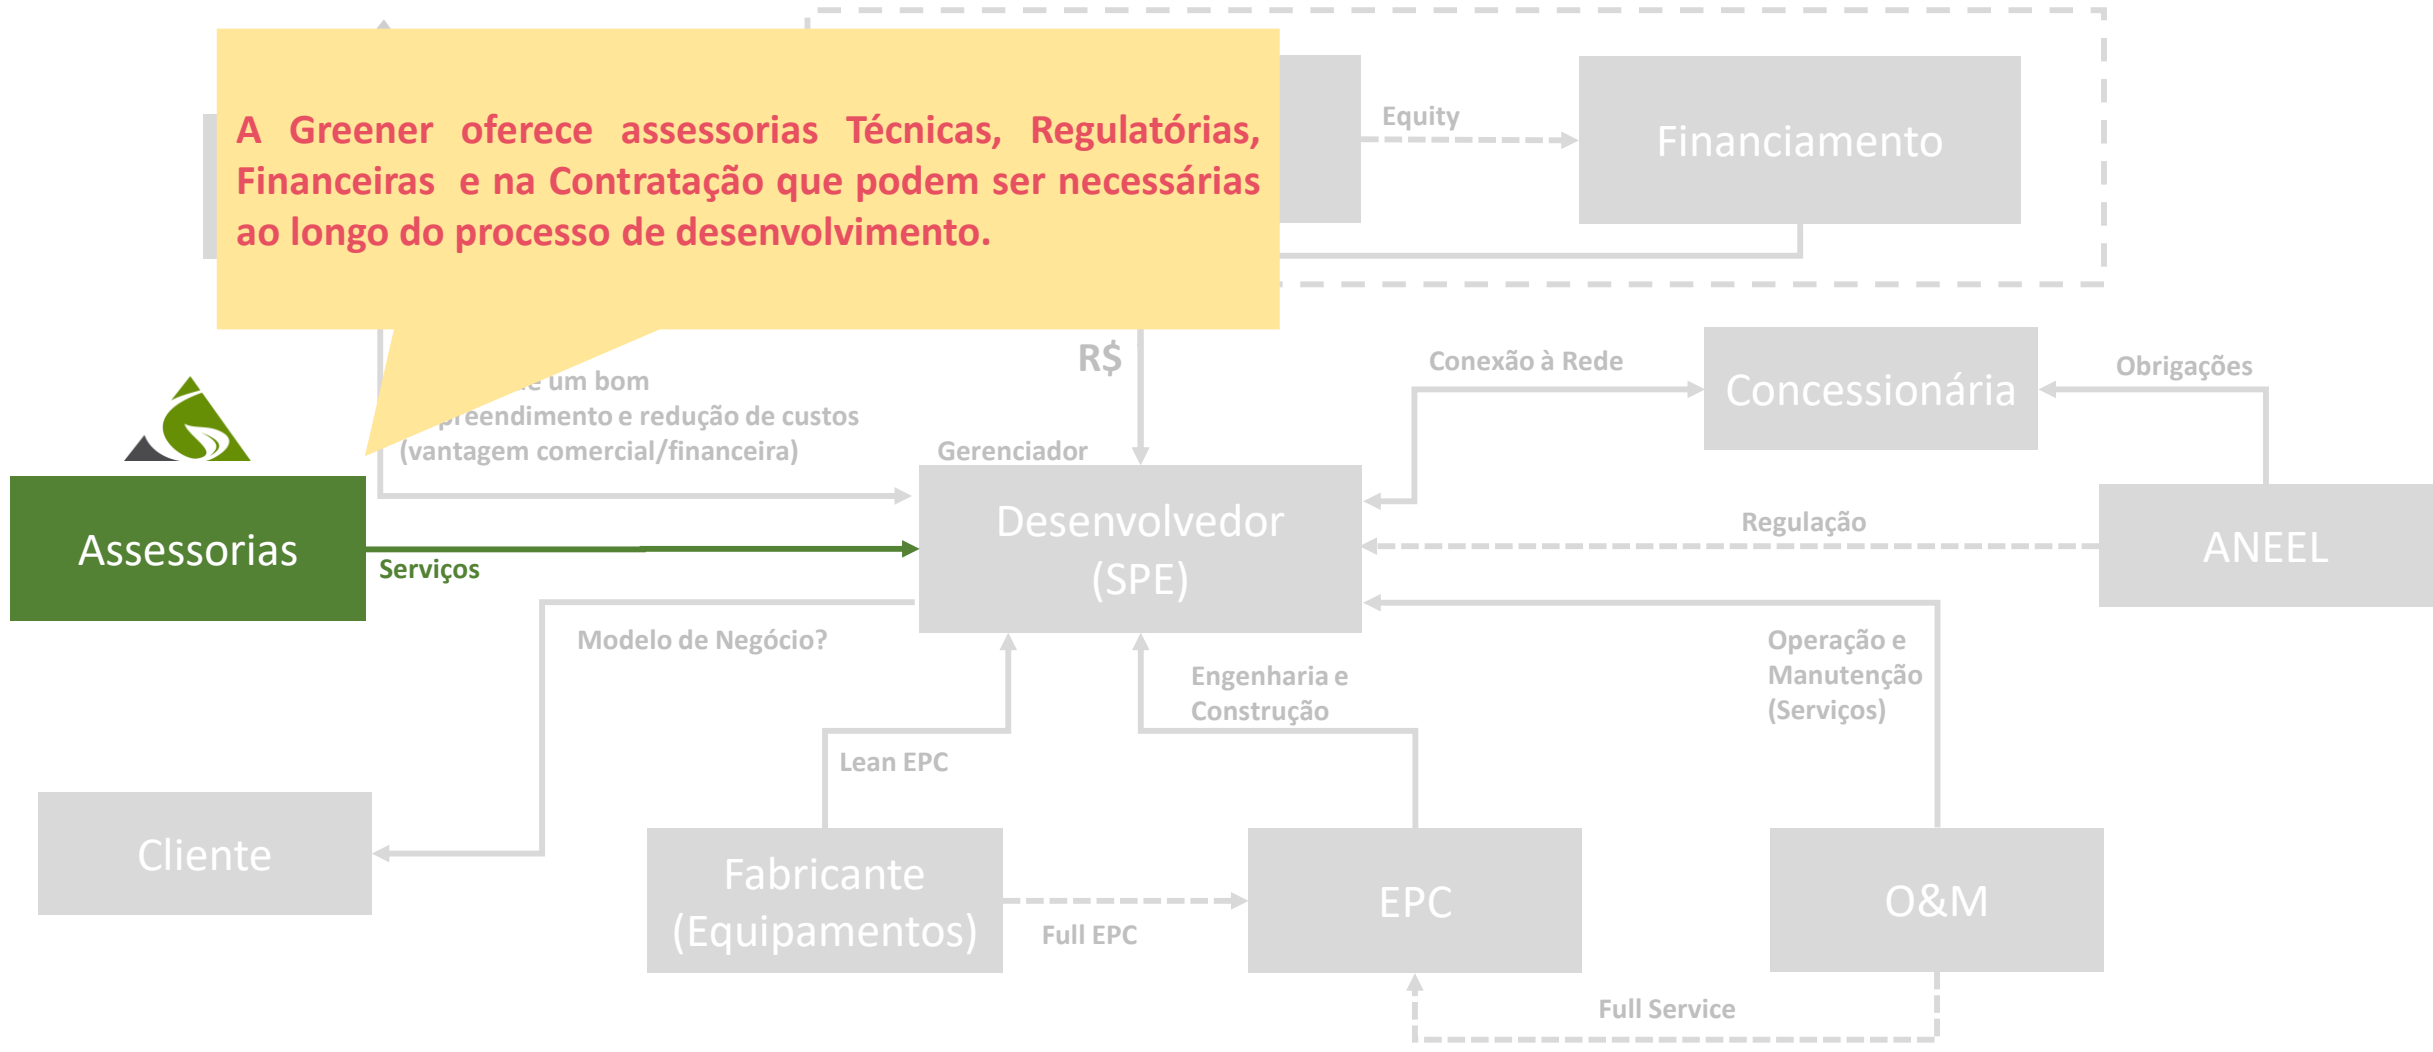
A Greener oferece assessorias Técnicas, Regulatórias, Financeiras e na Contratação que podem ser necessárias ao longo do processo de desenvolvimento.

Equity

Financiamento

R$

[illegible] um bom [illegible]preendimento e redução de custos (vantagem comercial/financeira)

Conexão à Rede

Concessionária

Obrigações

Gerenciador

Desenvolvedor (SPE)

Regulação

ANEEL

Assessorias

Serviços

Modelo de Negócio?

Engenharia e Construção

Operação e Manutenção (Serviços)

Lean EPC

Cliente

Fabricante (Equipamentos)

Full EPC

EPC

O&M

Full Service